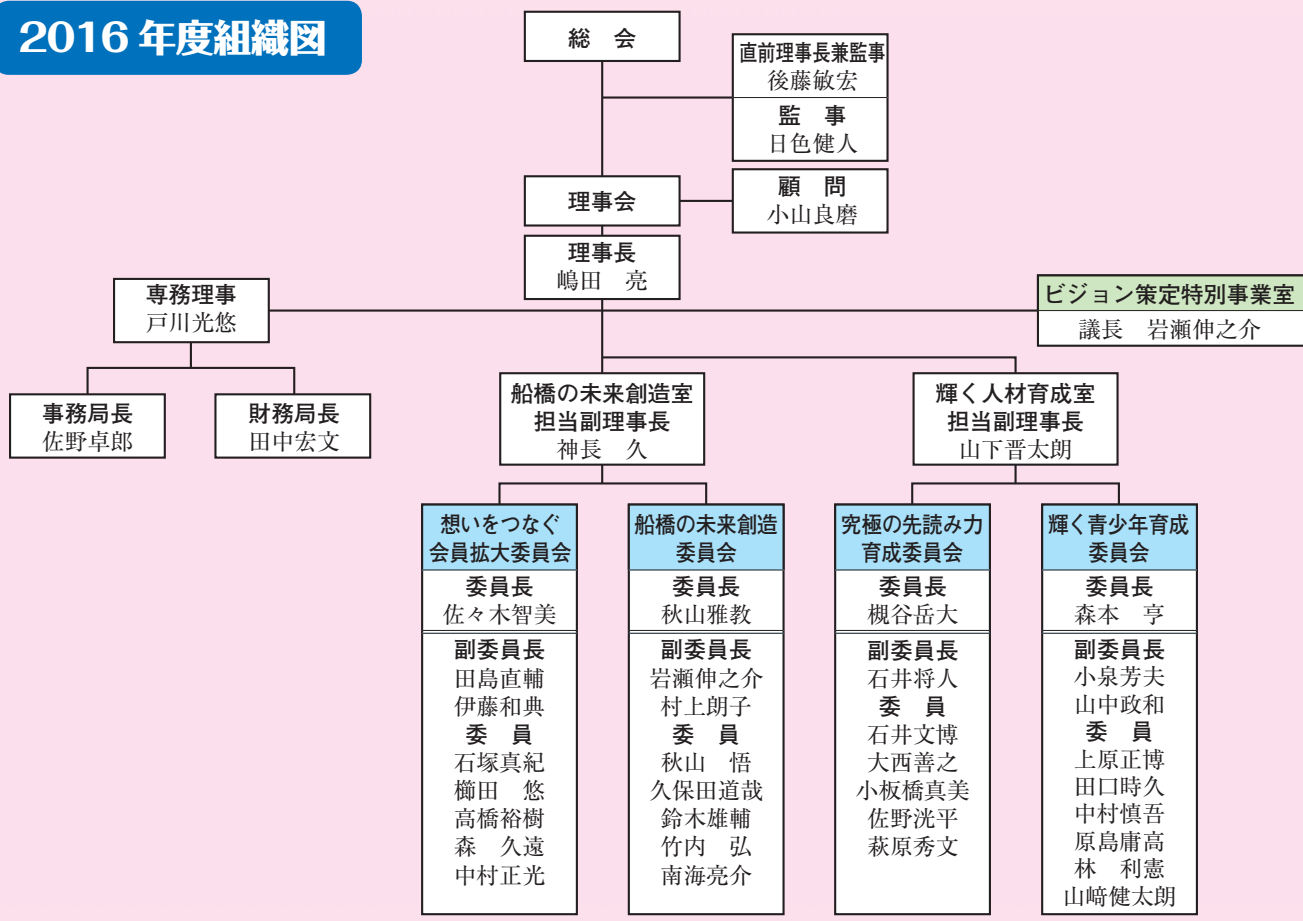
2016 年度組織図

総　会

直前理事長兼監事
後藤敏宏
監　事
日色健人

理事会

顧　問
小山良磨

理事長
嶋田　亮

専務理事
戸川光悠

ビジョン策定特別事業室
議長　岩瀬伸之介

事務局長
佐野卓郎

財務局長
田中宏文

船橋の未来創造室
担当副理事長
神長　久

輝く人材育成室
担当副理事長
山下晋太朗

想いをつなぐ
会員拡大委員会
委員長
佐々木智美
副委員長
田島直輔
伊藤和典
委　員
石塚真紀
櫛田　悠
高橋裕樹
森　久遠
中村正光

船橋の未来創造
委員会
委員長
秋山雅教
副委員長
岩瀬伸之介
村上朗子
委　員
秋山　悟
久保田道哉
鈴木雄輔
竹内　弘
南海亮介

究極の先読み力
育成委員会
委員長
槐谷岳大
副委員長
石井将人
委　員
石井文博
大西善之
小板橋真美
佐野洸平
萩原秀文

輝く青少年育成
委員会
委員長
森本　亨
副委員長
小泉芳夫
山中政和
委　員
上原正博
田口時久
中村慎吾
原島庸高
林　利憲
山﨑健太朗